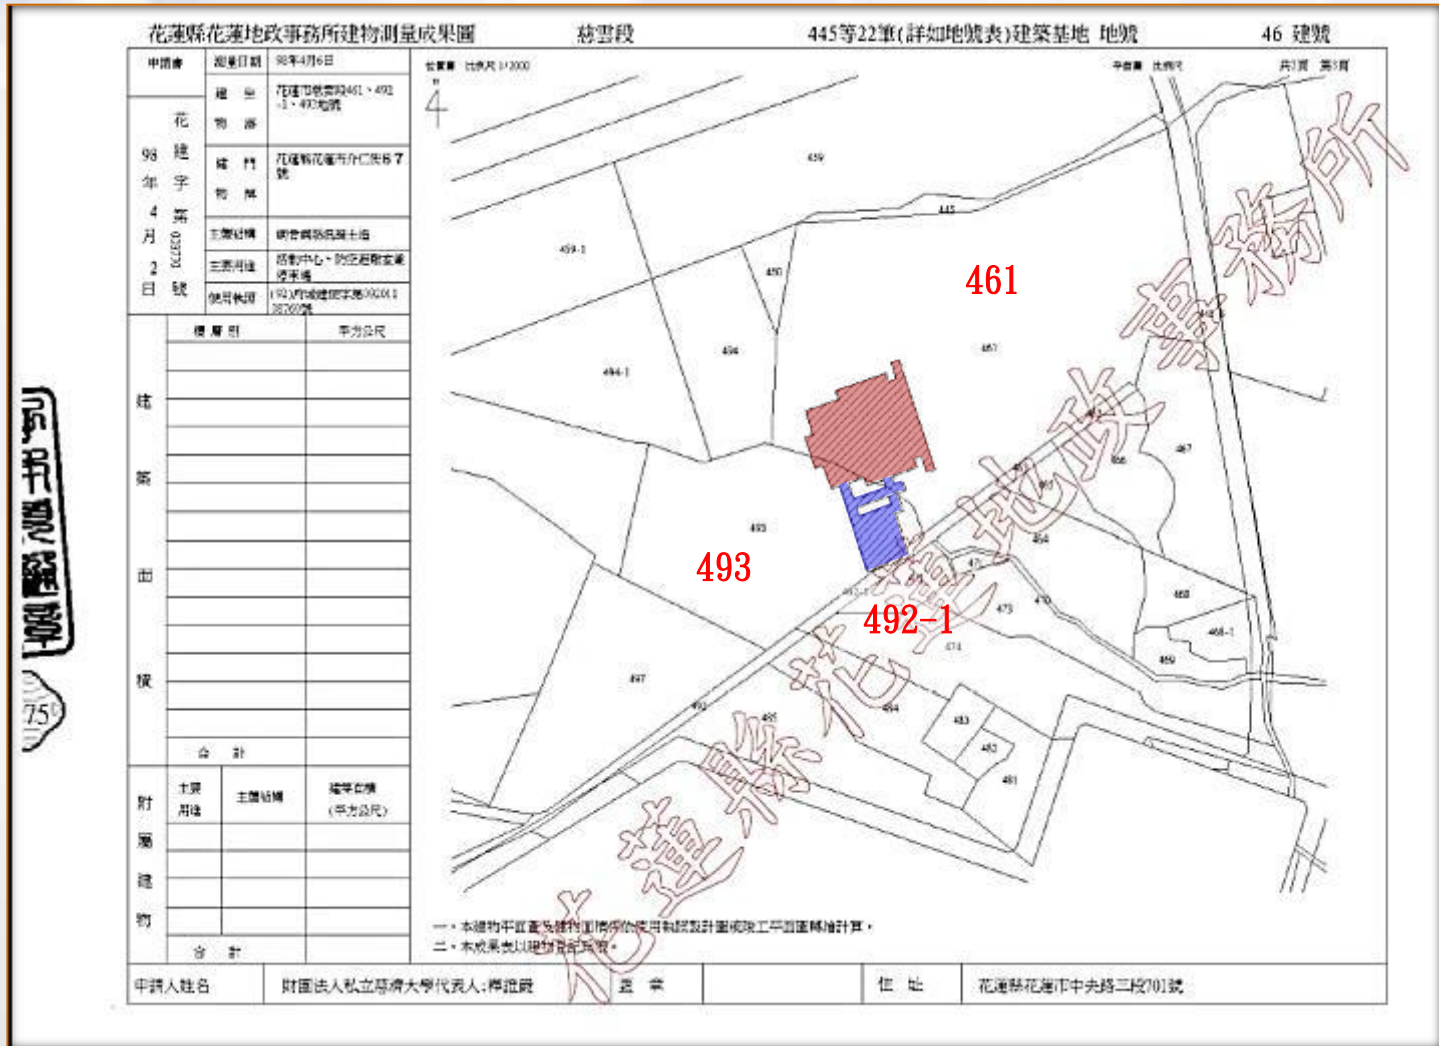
花蓮縣花蓮地政事務所建物測量成果圖 慈雲段 445等22筆(詳如地號表)建築基地 地號 46 建號

| 申請書 | 測量日期 | 98年4月6日 |
|---|---|---|
| 花建字第 98年4月2日 03770號 | 建物坐落 | 花蓮市慈雲段461、492-1、493地號 |
| | 建物門牌 | 花蓮縣花蓮市介仁街67號 |
| | 主體結構 | 鋼骨鋼筋混凝土造 |
| | 主要用途 | 活動中心、防空避難室兼停車場 |
| | 使用執照 | (92)府城建管字第392011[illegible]號 |

建築面積

| 樓層別 | 平方公尺 |
|---|---|
| | |
| 合計 | |

附屬建物

| 主要用途 | 主體結構 | 建築面積(平方公尺) |
|---|---|---|
| | | |
| 合計 | | |

位置圖 比例尺 1/1000
平面圖 比例尺
共1頁 第1頁

439
445
459-1
460
461
494
494-1
467
493
492-1
497
492
464
465
466
468
468-1
469
470
471
472
473
474
481
482
483

一、本建物平面圖及位置圖係依使用執照設計圖或竣工平面圖轉繪計算。
二、本成果表以建物登記為限。

| 申請人姓名 | 財團法人私立慈濟大學代表人:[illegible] | 蓋章 | | 住址 | 花蓮縣花蓮市中央路三段701號 |
|---|---|---|---|---|---|

花蓮縣花蓮地政事務所